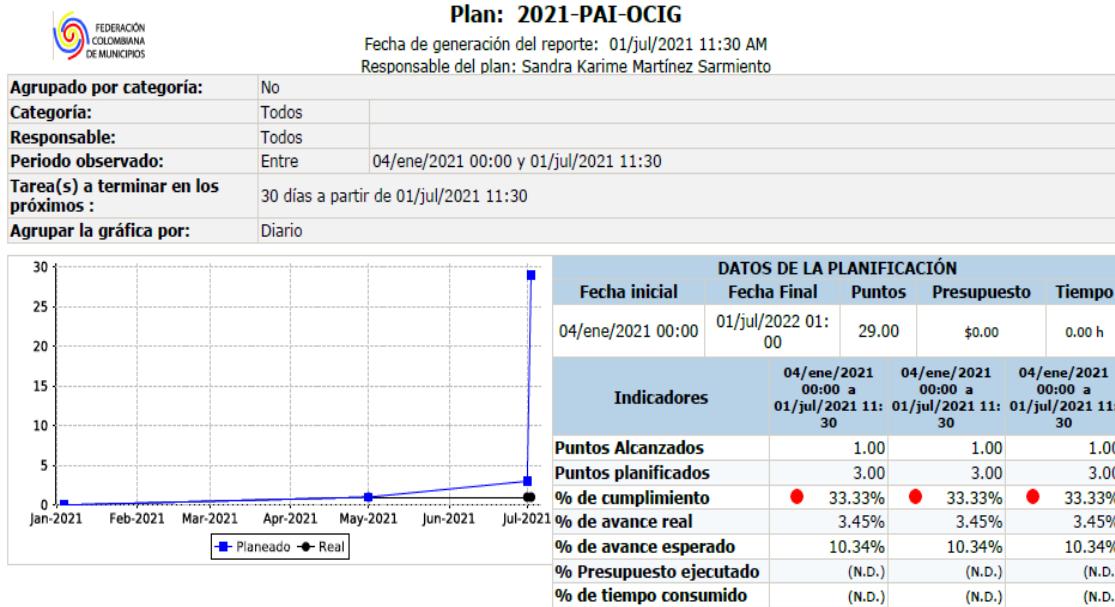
FEDERACIÓN COLOMBIANA DE MUNICIPIOS

Plan: 2021-PAI-OCIG

Fecha de generación del reporte: 01/jul/2021 11:30 AM
Responsable del plan: Sandra Karime Martínez Sarmiento

| Agrupado por categoría: | No | |
|---|---|---|
| Categoría: | Todos | |
| Responsable: | Todos | |
| Periodo observado: | Entre | 04/ene/2021 00:00 y 01/jul/2021 11:30 |
| Tarea(s) a terminar en los próximos : | 30 días a partir de 01/jul/2021 11:30 | |
| Agrupar la gráfica por: | Diario | |

30
25
20
15
10
5
0
Jan-2021 Feb-2021 Mar-2021 Apr-2021 May-2021 Jun-2021 Jul-2021
Planeado Real

DATOS DE LA PLANIFICACIÓN

| Fecha inicial | Fecha Final | Puntos | Presupuesto | Tiempo |
|---|---|---|---|---|
| 04/ene/2021 00:00 | 01/jul/2022 01:00 | 29.00 | $0.00 | 0.00 h |

| Indicadores | 04/ene/2021 00:00 a 01/jul/2021 11:30 | 04/ene/2021 00:00 a 01/jul/2021 11:30 | 04/ene/2021 00:00 a 01/jul/2021 11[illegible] 30 |
|---|---|---|---|
| Puntos Alcanzados | 1.00 | 1.00 | 1.00 |
| Puntos planificados | 3.00 | 3.00 | 3.00 |
| % de cumplimiento | 33.33% | 33.33% | 33.33% |
| % de avance real | 3.45% | 3.45% | 3.45% |
| % de avance esperado | 10.34% | 10.34% | 10.34% |
| % Presupuesto ejecutado | (N.D.) | (N.D.) | (N.D. |
| % de tiempo consumido | (N.D.) | (N.D.) | (N.D. |